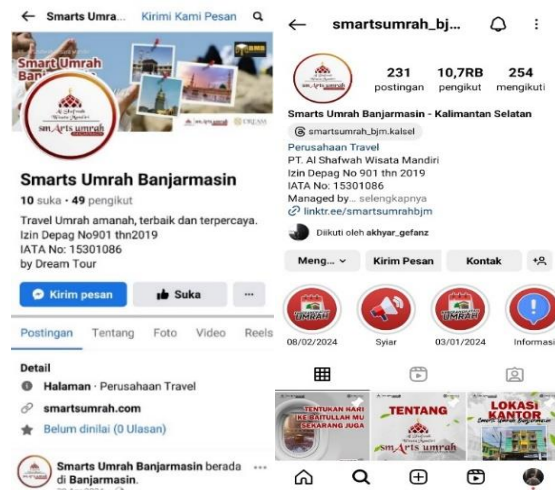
← Smarts Umra... Kirimi Kami Pesan

Smart Umrah Ban

smArts umrah

Smarts Umrah Banjarmasin

10 suka · 49 pengikut

Travel Umrah amanah, terbaik dan terpercaya. Izin Depag No901 thn2019 IATA No: 15301086 by Dream Tour

Kirim pesan | Suka | ...

Postingan | Tentang | Foto | Video | Reels

Detail

Halaman · Perusahaan Travel

smartsumrah.com

Belum dinilai (0 Ulasan)

Smarts Umrah Banjarmasin berada di Banjarmasin.

← smartsumrah_bj...

231 postingan | 10,7RB pengikut | 254 mengikuti

Smarts Umrah Banjarmasin - Kalimantan Selatan

smartsumrah_bjm.kalsel

Perusahaan Travel

PT. Al Shafwah Wisata Mandiri

Izin Depag No 901 thn 2019

IATA No: 15301086

Managed by... selengkapnya

linktr.ee/smartsumrahbjm

Diikuti oleh akhyar_gefanz

Meng... | Kirim Pesan | Kontak

08/02/2024 | Syiar | 03/01/2024 | Informasi

TENTUKAN HARI KE BAITULLAH MU SEKARANG JUGA

TENTANG smArts umrah

LOKASI KANTOR